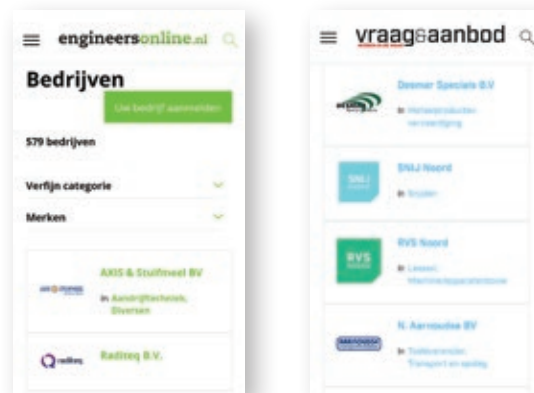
engineersonline.nl

Bedrijven

Uw bedrijf aanmelden

579 bedrijven

Verfijn categorie

Merken

AXIS & Stuifmeel BV

in Aandrijftechniek, Diversen

Raditeq B.V.

vraag&aanbod

Deemer Specials B.V

in Metaalproducten vervaardiging

SNIJ Noord

in Snijden

RVS Noord

in Lassen, Machinebouwapparatenbouw

N. Aarnoudse BV

in Toeleveranciers, Transport en opslag